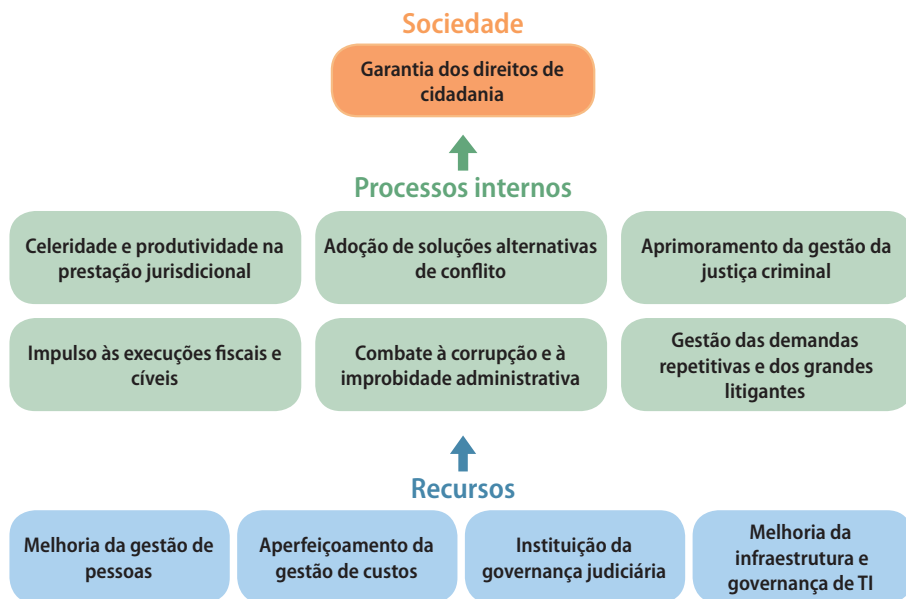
Sociedade

Garantia dos direitos de cidadania

Processos internos

Celeridade e produtividade na prestação jurisdicional

Adoção de soluções alternativas de conflito

Aprimoramento da gestão da justiça criminal

Impulso às execuções fiscais e cíveis

Combate à corrupção e à improbidade administrativa

Gestão das demandas repetitivas e dos grandes litigantes

Recursos

Melhoria da gestão de pessoas

Aperfeiçoamento da gestão de custos

Instituição da governança judiciária

Melhoria da infraestrutura e governança de TI